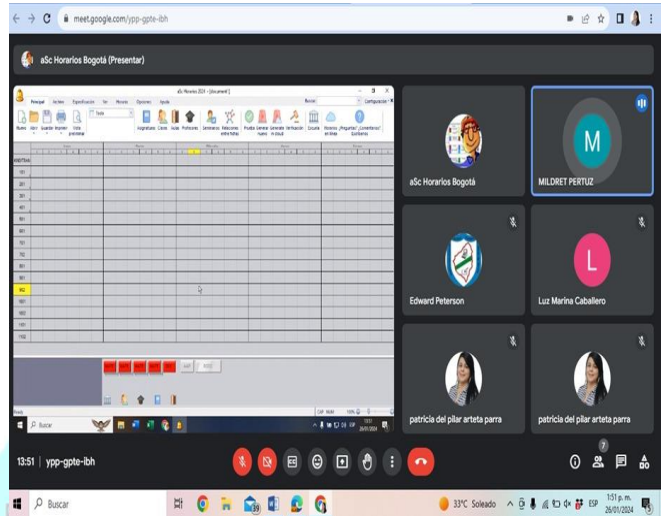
meet.google.com/ypp-gpte-ibh

aSc Horarios Bogotá (Presentar)

aSc Horarios 2024 - [document]

Principal Archivo Especificación Ver Horario Opciones Ayuda

Nuevo Abrir Guardar Imprimir Vista preliminar Asignaturas Clases Aulas Profesores Semiáreas Relaciones entre fichas Prueba Generar nuevo Generar en cloud Verificación Escuela Horario en línea ¿Preguntas? ¿Sugerencias? ¿Comentarios?

101
201
301
401
501
601
701
702
801
802
901
902
1001
1002
1101
1102

Buscar

aSc Horarios Bogotá
MILDRET PERTUZ
Edward Peterson
Luz Marina Caballero
patricia del pilar arteta parra
patricia del pilar arteta parra

13:51 | ypp-gpte-ibh

7

Buscar
33°C Soleado
ESP
1:51 p. m.
26/01/2024